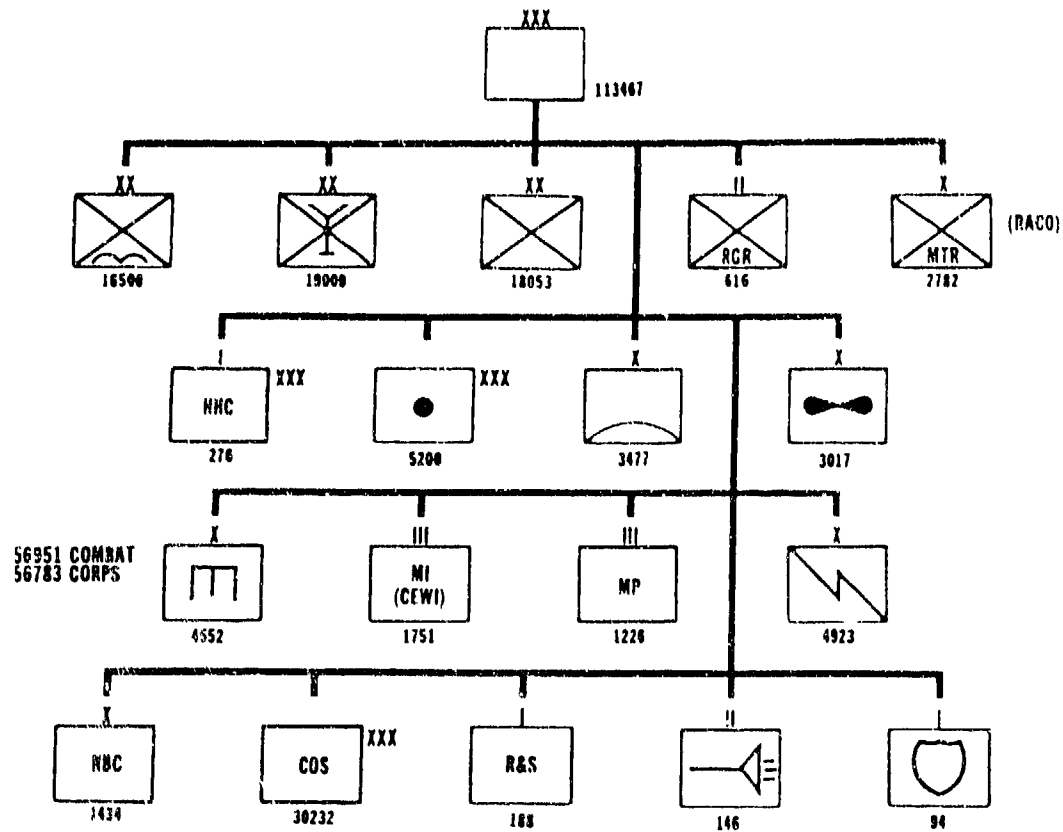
XXX
113467

XX
16500

XX
19000

XX
18053

II
RGR
616

X
MTR
2782

(RACO)

I
HHC
XXX
276

XXX
5200

X
3477

X
3017

56951 COMBAT
56783 CORPS

X
4552

III
MI
(CEWI)
1751

III
MP
1226

X
4923

X
NBC
1434

COS
XXX
30232

I
R&S
188

II
146

I
94